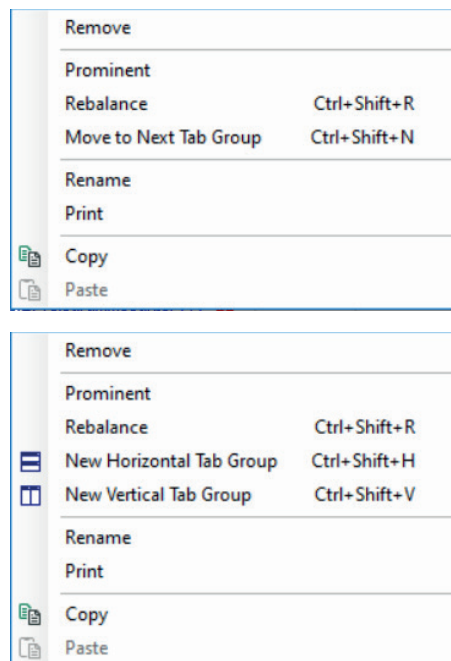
Remove

Prominent

Rebalance Ctrl+Shift+R

Move to Next Tab Group Ctrl+Shift+N

Rename

Print

Copy

Paste

Remove

Prominent

Rebalance Ctrl+Shift+R

New Horizontal Tab Group Ctrl+Shift+H

New Vertical Tab Group Ctrl+Shift+V

Rename

Print

Copy

Paste